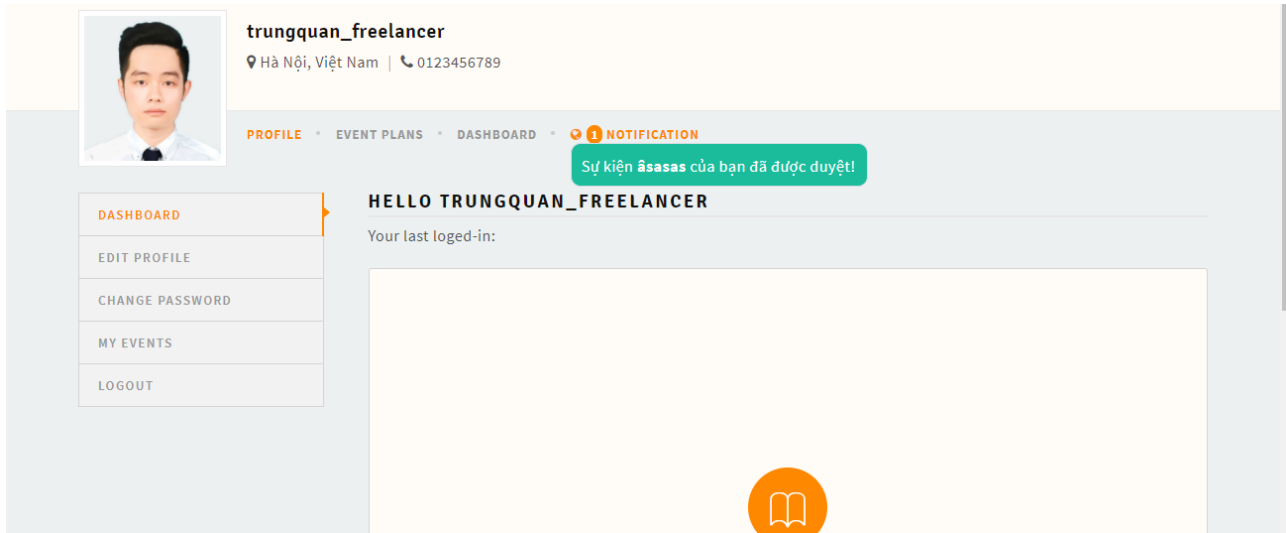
trungquan_freelancer

Hà Nội, Việt Nam | 0123456789

PROFILE • EVENT PLANS • DASHBOARD • 1 NOTIFICATION

Sự kiện âsasas của bạn đã được duyệt!

DASHBOARD

EDIT PROFILE

CHANGE PASSWORD

MY EVENTS

LOGOUT

HELLO TRUNGQUAN_FREELANCER

Your last loged-in: